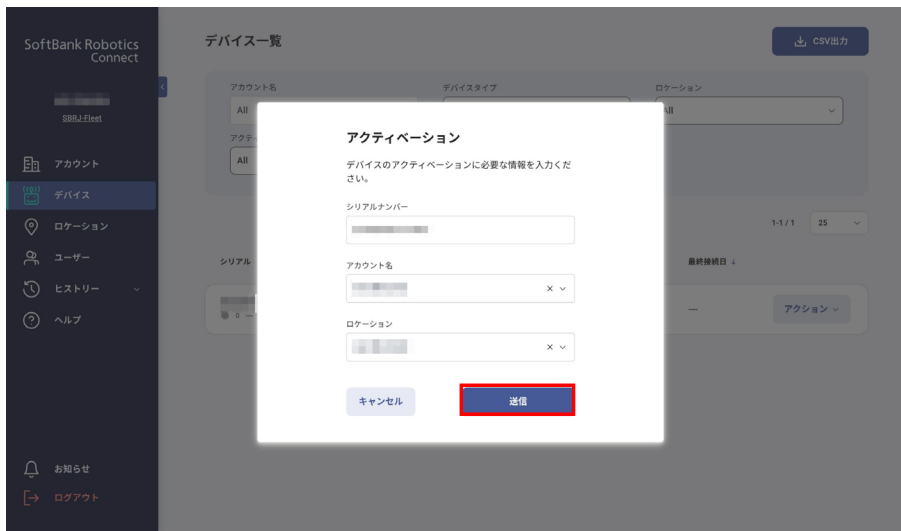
SoftBank Robotics
Connect

SBRJ-Fleet

アカウント
デバイス
ロケーション
ユーザー
ヒストリー
ヘルプ

お知らせ
ログアウト

デバイス一覧

CSV出力

アカウント名
All
デバイスタイプ
ロケーション
All
アクティ
All

1-1 / 1 25

シリアル
最終接続日 ↓
—
アクション

アクティベーション

デバイスのアクティベーションに必要な情報を入力ください。

シリアルナンバー

アカウント名

ロケーション

キャンセル
送信